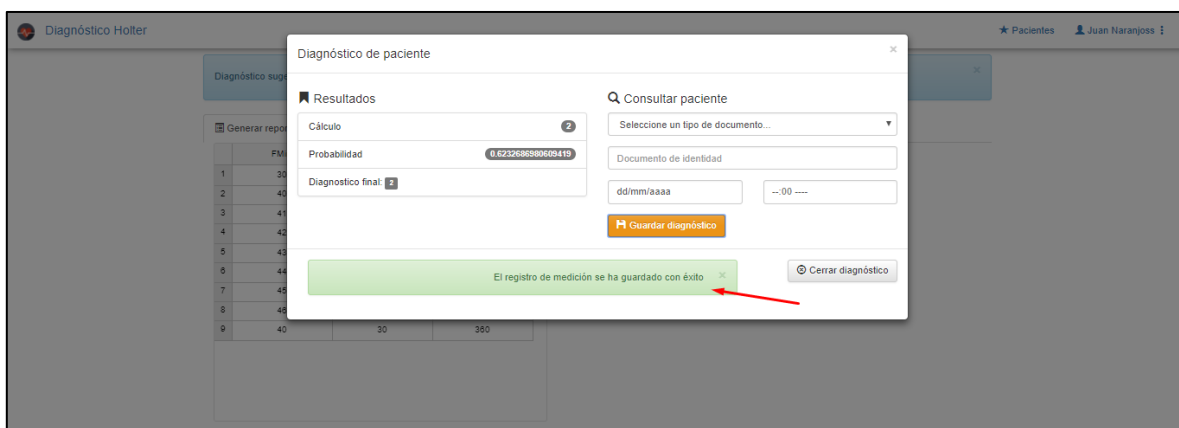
Diagnóstico Holter

★ Pacientes Juan Naranjoss ⋮

Diagnóstico suge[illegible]

Generar repor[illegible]

| | FM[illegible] | | |
|---|---|---|---|
| 1 | 30 | | |
| 2 | 40 | | |
| 3 | 41 | | |
| 4 | 42 | | |
| 5 | 43 | | |
| 6 | 44 | | |
| 7 | 45 | | |
| 8 | 46 | | |
| 9 | 40 | 30 | 360 |

Diagnóstico de paciente

×

Resultados

Cálculo 2

Probabilidad 0.6232686980609419

Diagnostico final: 2

Consultar paciente

Seleccione un tipo de documento...

Documento de identidad

dd/mm/aaaa

--:00 ----

Guardar diagnóstico

El registro de medición se ha guardado con éxito ×

Cerrar diagnóstico